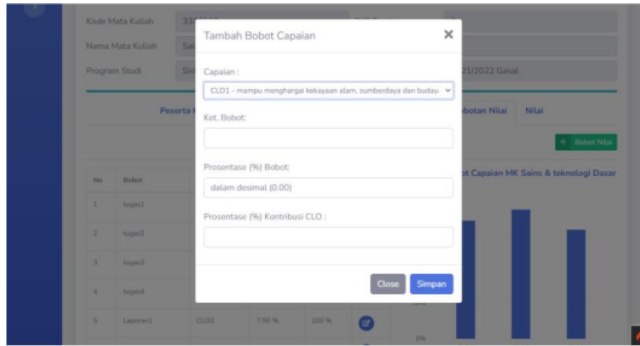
Kode Mata Kuliah
Nama Mata Kuliah
Program Studi

21/2022 Gasal

Peserta

obotan Nilai
Nilai

Bobot Nilai

t Capaian MK Sains & teknologi Dasar

| No | Bobot |
|---|---|
| 1 | tugas1 |
| 2 | tugas2 |
| 3 | tugas3 |
| 4 | tugas4 |
| 5 | Laporan1 | CLO2 | 7.50 % | 100 % |

Tambah Bobot Capaian

×

Capaian :

CLO1 - mampu menghargai kekayaan alam, sumberdaya dan budaya

Ket. Bobot:

Prosentase (%) Bobot:

dalam desimal (0.00)

Prosentase (%) Kontribusi CLO :

Close
Simpan